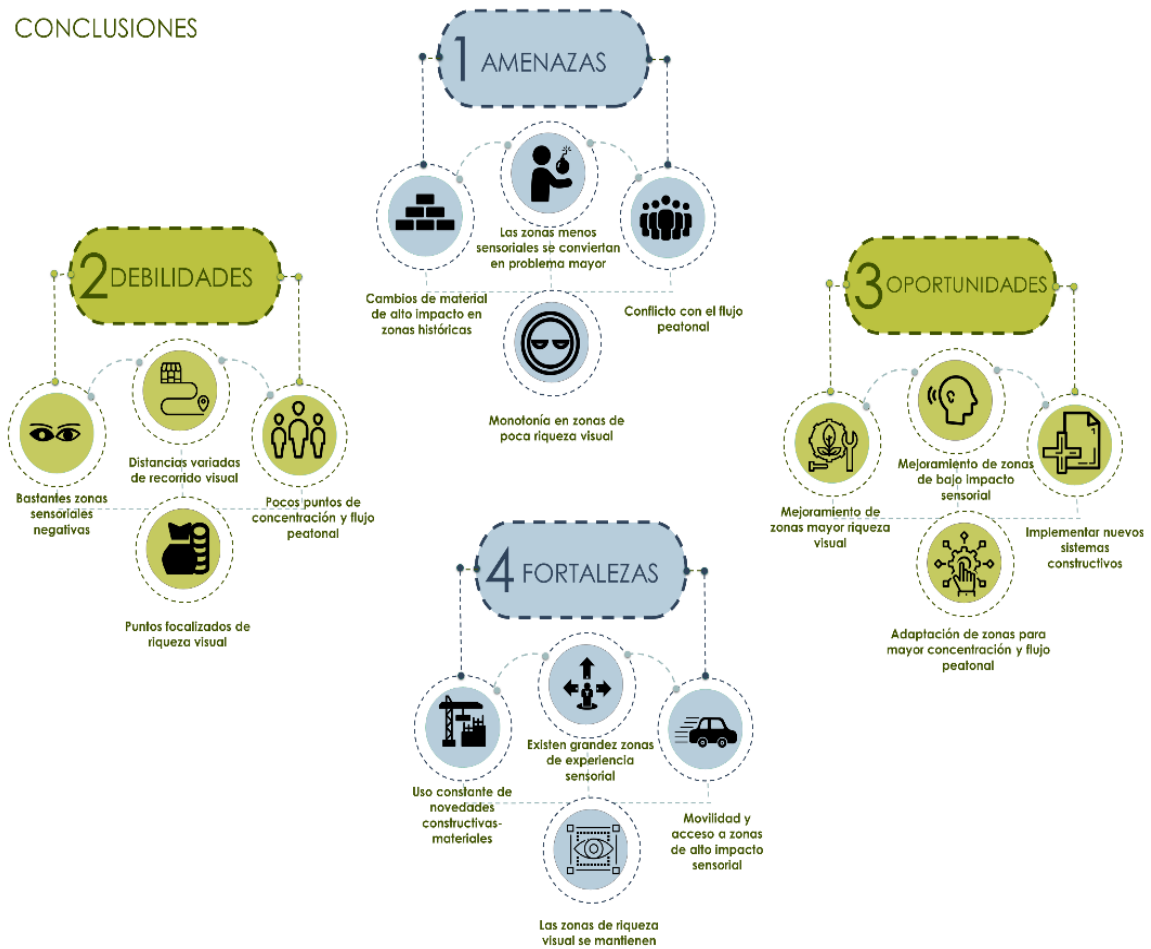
CONCLUSIONES

1 AMENAZAS

Las zonas menos sensoriales se conviertan en problema mayor

Cambios de material de alto impacto en zonas históricas

Conflicto con el flujo peatonal

Monotonía en zonas de poca riqueza visual

2 DEBILIDADES

Distancias variadas de recorrido visual

Bastantes zonas sensoriales negativas

Pocos puntos de concentración y flujo peatonal

Puntos focalizados de riqueza visual

3 OPORTUNIDADES

Mejoramiento de zonas de bajo impacto sensorial

Mejoramiento de zonas mayor riqueza visual

Implementar nuevos sistemas constructivos

Adaptación de zonas para mayor concentración y flujo peatonal

4 FORTALEZAS

Existen grandez zonas de experiencia sensorial

Uso constante de novedades constructivas-materiales

Movilidad y acceso a zonas de alto impacto sensorial

Las zonas de riqueza visual se mantienen